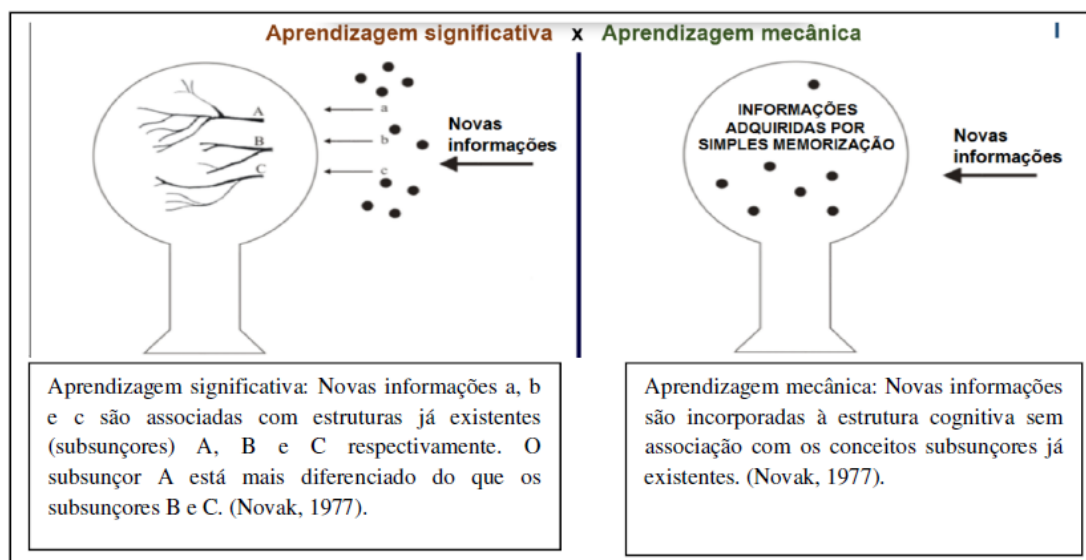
Aprendizagem significativa x Aprendizagem mecânica

A
B
C
a
b
c
Novas informações

INFORMAÇÕES ADQUIRIDAS POR SIMPLES MEMORIZAÇÃO

Novas informações

Aprendizagem significativa: Novas informações a, b e c são associadas com estruturas já existentes (subsunçores) A, B e C respectivamente. O subsunçor A está mais diferenciado do que os subsunçores B e C. (Novak, 1977).

Aprendizagem mecânica: Novas informações são incorporadas à estrutura cognitiva sem associação com os conceitos subsunçores já existentes. (Novak, 1977).